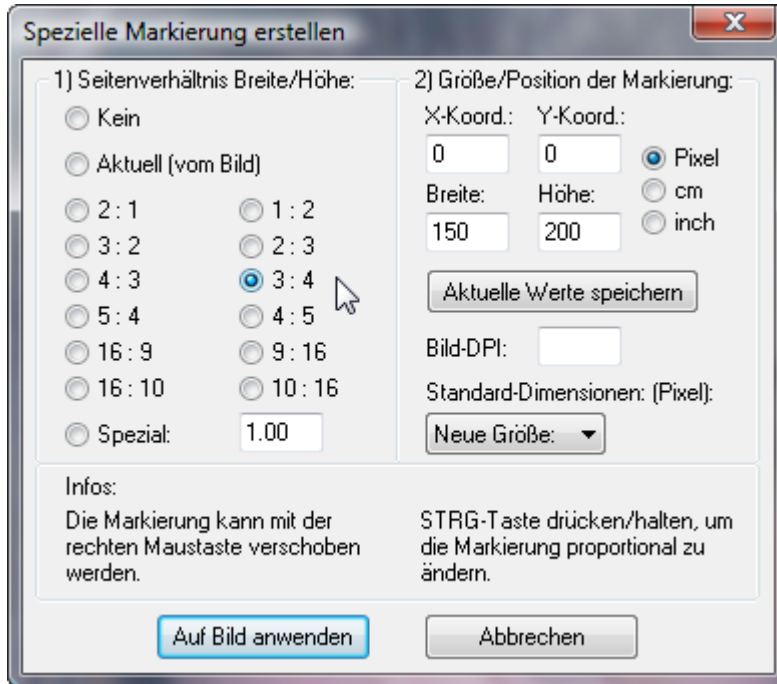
Spezielle Markierung erstellen

X

1) Seitenverhältnis Breite/Höhe:

Kein

Aktuell (vom Bild)

2 : 1
1 : 2
3 : 2
2 : 3
4 : 3
3 : 4
5 : 4
4 : 5
16 : 9
9 : 16
16 : 10
10 : 16

Spezial: 1.00

2) Größe/Position der Markierung:

X-Koord.: 0
Y-Koord.: 0

Pixel
cm
inch

Breite: 150
Höhe: 200

Aktuelle Werte speichern

Bild-DPI:

Standard-Dimensionen: (Pixel):

Neue Größe:

Infos:

Die Markierung kann mit der rechten Maustaste verschoben werden.

STRG-Taste drücken/halten, um die Markierung proportional zu ändern.

Auf Bild anwenden

Abbrechen